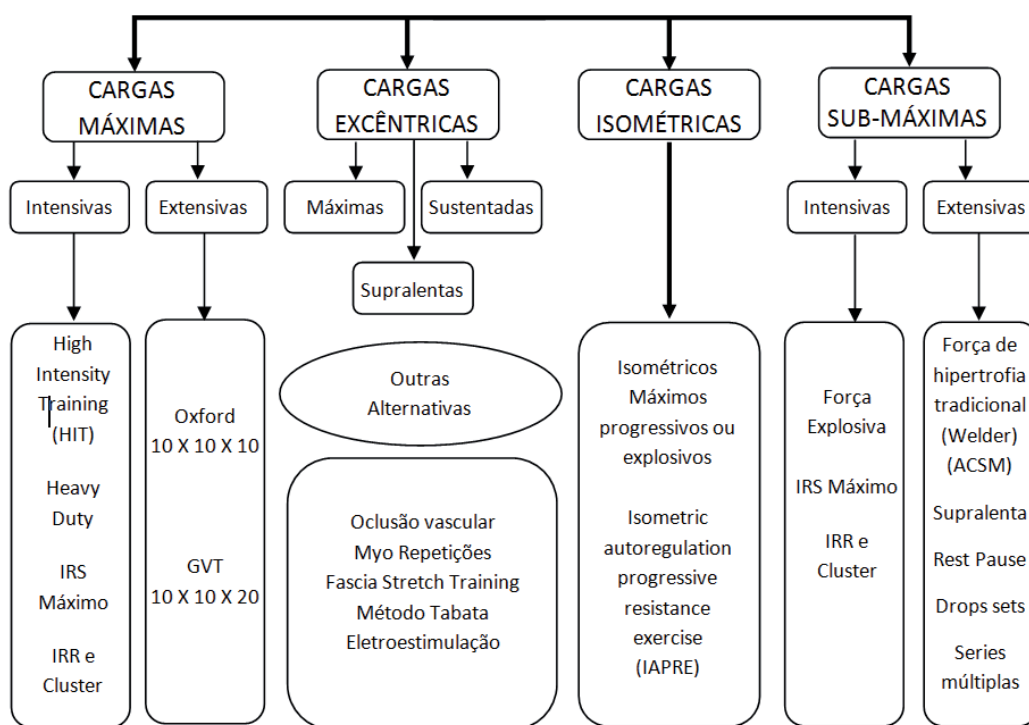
CARGAS MÁXIMAS

CARGAS EXCÊNTRICAS

CARGAS ISOMÉTRICAS

CARGAS SUB-MÁXIMAS

Intensivas

Extensivas

Máximas

Sustentadas

Supralentas

Intensivas

Extensivas

High Intensity Training (HIT)

Heavy Duty

IRS Máximo

IRR e Cluster

Oxford 10 X 10 X 10

GVT 10 X 10 X 20

Outras Alternativas

Oclusão vascular
Myo Repetições
Fascia Stretch Training
Método Tabata
Eletroestimulação

Isométricos Máximos progressivos ou explosivos

Isometric autoregulation progressive resistance exercise (IAPRE)

Força Explosiva

IRS Máximo

IRR e Cluster

Força de hipertrofia tradicional (Welder) (ACSM)

Supralenta

Rest Pause

Drops sets

Series múltiplas